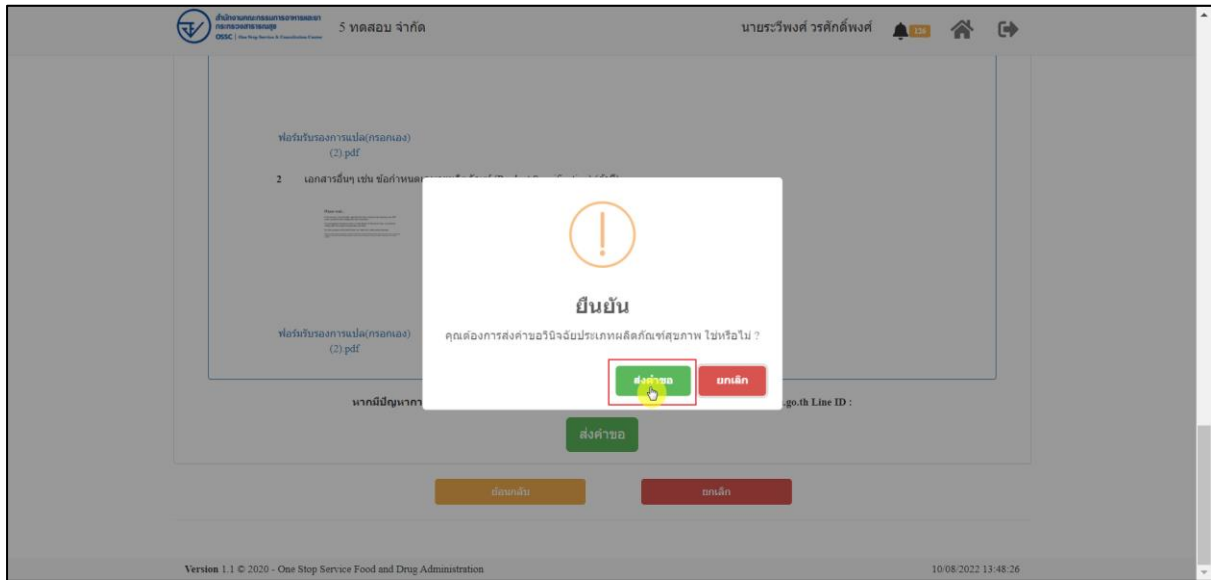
สำนักงานคณะกรรมการอาหารและยา กระทรวงสาธารณสุข OSSC | One Stop Service & Consultation Center

5 ทดสอบ จำกัด

นายระวีพงศ์ วรศักดิ์พงศ์

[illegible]

ฟอร์มรับรองการแปล(กรอกเอง) (2).pdf

2 เอกสารอื่นๆ เช่น ข้อกำหนด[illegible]

ฟอร์มรับรองการแปล(กรอกเอง) (2).pdf

หากมีปัญหาก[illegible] .go.th Line ID :

ยืนยัน

คุณต้องการส่งคำขอวินิจฉัยประเภทผลิตภัณฑ์สุขภาพ ใช่หรือไม่ ?

ส่งคำขอ

ยกเลิก

ส่งคำขอ

ย้อนกลับ

ยกเลิก

Version 1.1 © 2020 - One Stop Service Food and Drug Administration

10/08/2022 13:48:26